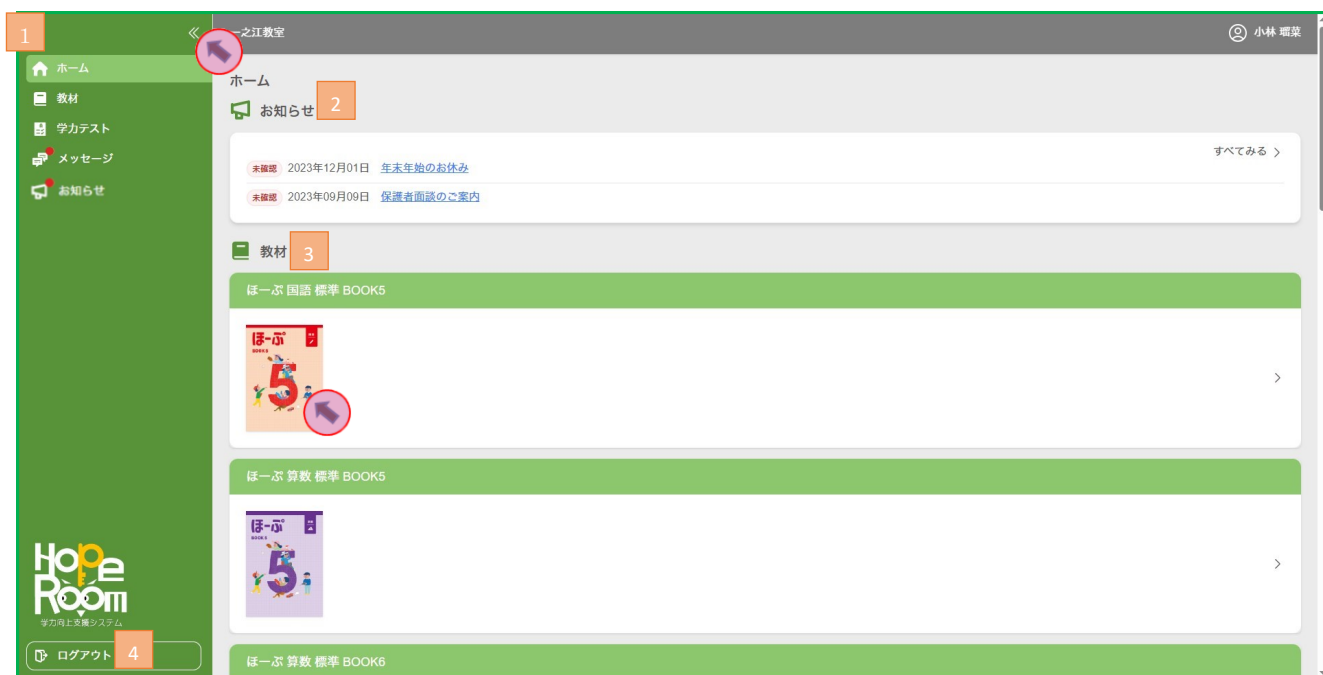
1

ホーム
教材
学力テスト
メッセージ
お知らせ

HopeRoom
学力向上支援システム

ログアウト 4

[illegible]之江教室

小林 瑠菜

ホーム

お知らせ 2

すべてみる >

未確認 2023年12月01日 年末年始のお休み

未確認 2023年09月09日 保護者面談のご案内

教材 3

ほーぷ 国語 標準 BOOK5

ほーぷ
BOOK 5
5

ほーぷ 算数 標準 BOOK5

ほーぷ
BOOK 5
5

ほーぷ 算数 標準 BOOK6